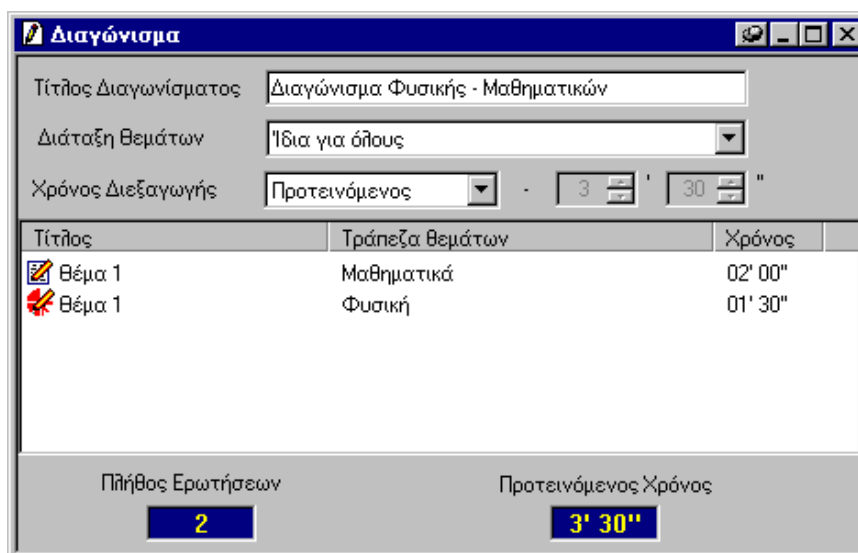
Διαγώνισμα

Τίτλος Διαγωνίσματος Διαγώνισμα Φυσικής - Μαθηματικών

Διάταξη θεμάτων Ίδια για όλους

Χρόνος Διεξαγωγής Προτεινόμενος - 3 ' 30 "

| Τίτλος | Τράπεζα θεμάτων | Χρόνος |
|---|---|---|
| Θέμα 1 | Μαθηματικά | 02' 00" |
| Θέμα 1 | Φυσική | 01' 30" |

Πλήθος Ερωτήσεων
2

Προτεινόμενος Χρόνος
3' 30"